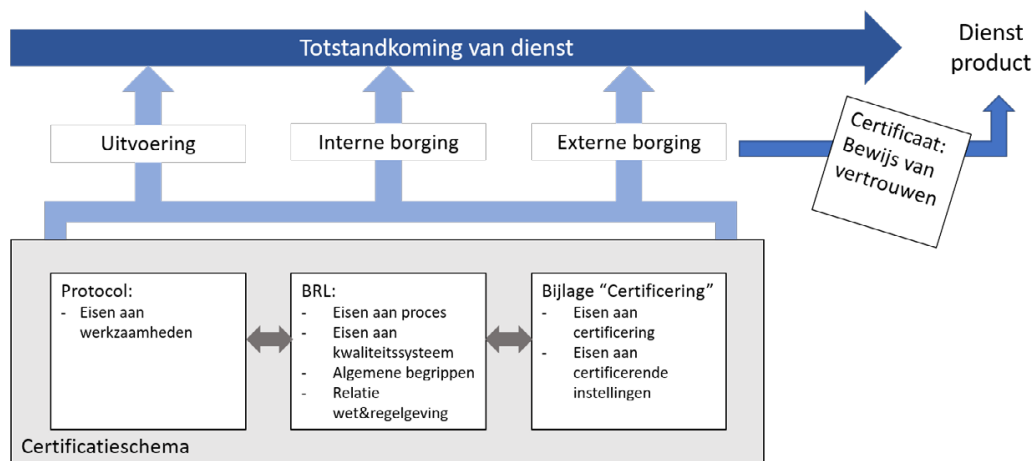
Totstandkoming van dienst

Dienst product

Uitvoering

Interne borging

Externe borging

Certificaat: Bewijs van vertrouwen

Protocol:
- Eisen aan werkzaamheden

BRL:
- Eisen aan proces
- Eisen aan kwaliteitssysteem
- Algemene begrippen
- Relatie wet&regelgeving

Bijlage "Certificering"
- Eisen aan certificering
- Eisen aan certificerende instellingen

Certificatieschema